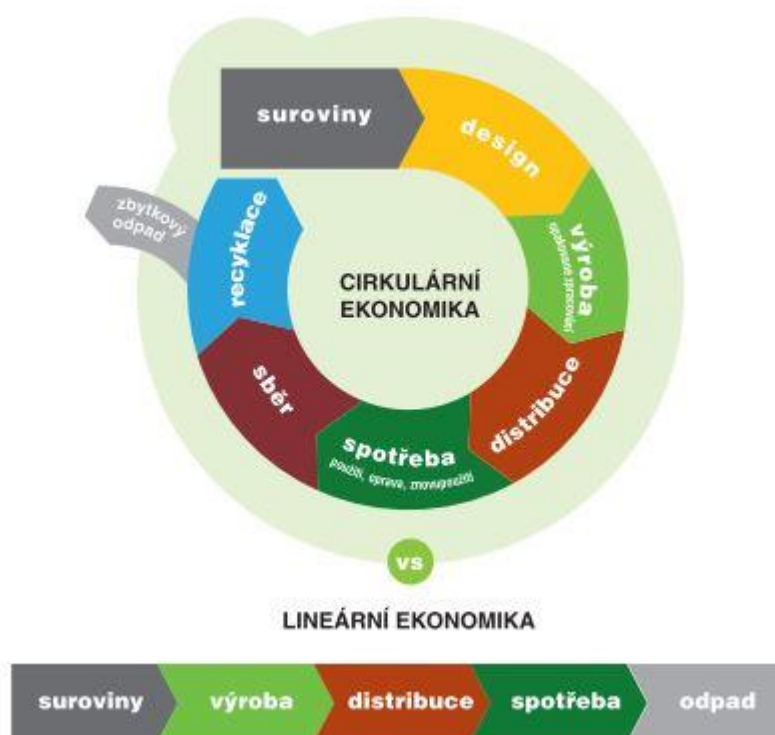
suroviny

design

výroba
opětovné zpracování

distribuce

spotřeba
použití, oprava, znovupoužití

sběr

recyklace

zbytkový odpad

CIRKULÁRNÍ EKONOMIKA

VS

LINEÁRNÍ EKONOMIKA

suroviny

výroba

distribuce

spotřeba

odpad